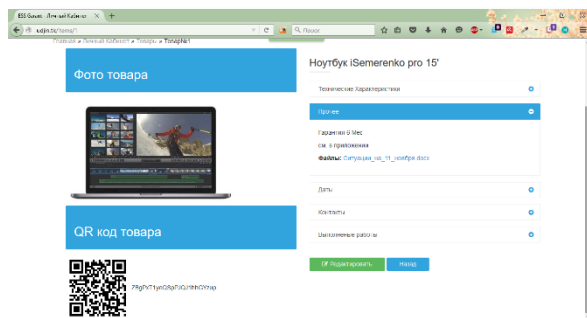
ESS Gauss · Личный Кабинет
kabjn.by/items/1
Поиск
Главная » Личный Кабинет » Товары » Товар№1
Фото товара
Ноутбук iSemerenko pro 15'
Технические Характеристики
Прочее
Гарантия 9 Мес
см. в приложении
Файлы: Ситуация_на_11_ноября.docx
Даты
Контакты
Выполненые работы
QR код товара
7ffgPrT1yoQ8pTiQIhhhOYzup
Редактировать
Назад